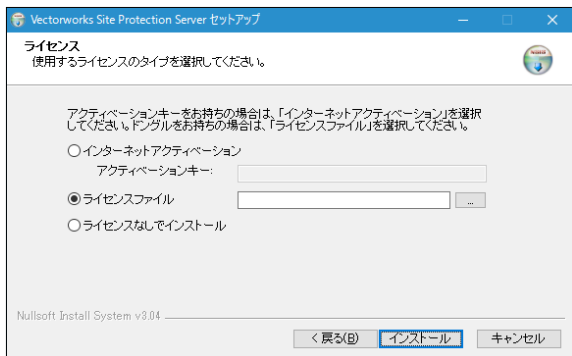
Vectorworks Site Protection Server セットアップ

ライセンス
使用するライセンスのタイプを選択してください。

アクティベーションキーをお持ちの場合は、「インターネットアクティベーション」を選択してください。ドングルをお持ちの場合は、「ライセンスファイル」を選択してください。

インターネットアクティベーション

アクティベーションキー:

ライセンスファイル ...

ライセンスなしでインストール

Nullsoft Install System v3.04

< 戻る(B) インストール キャンセル